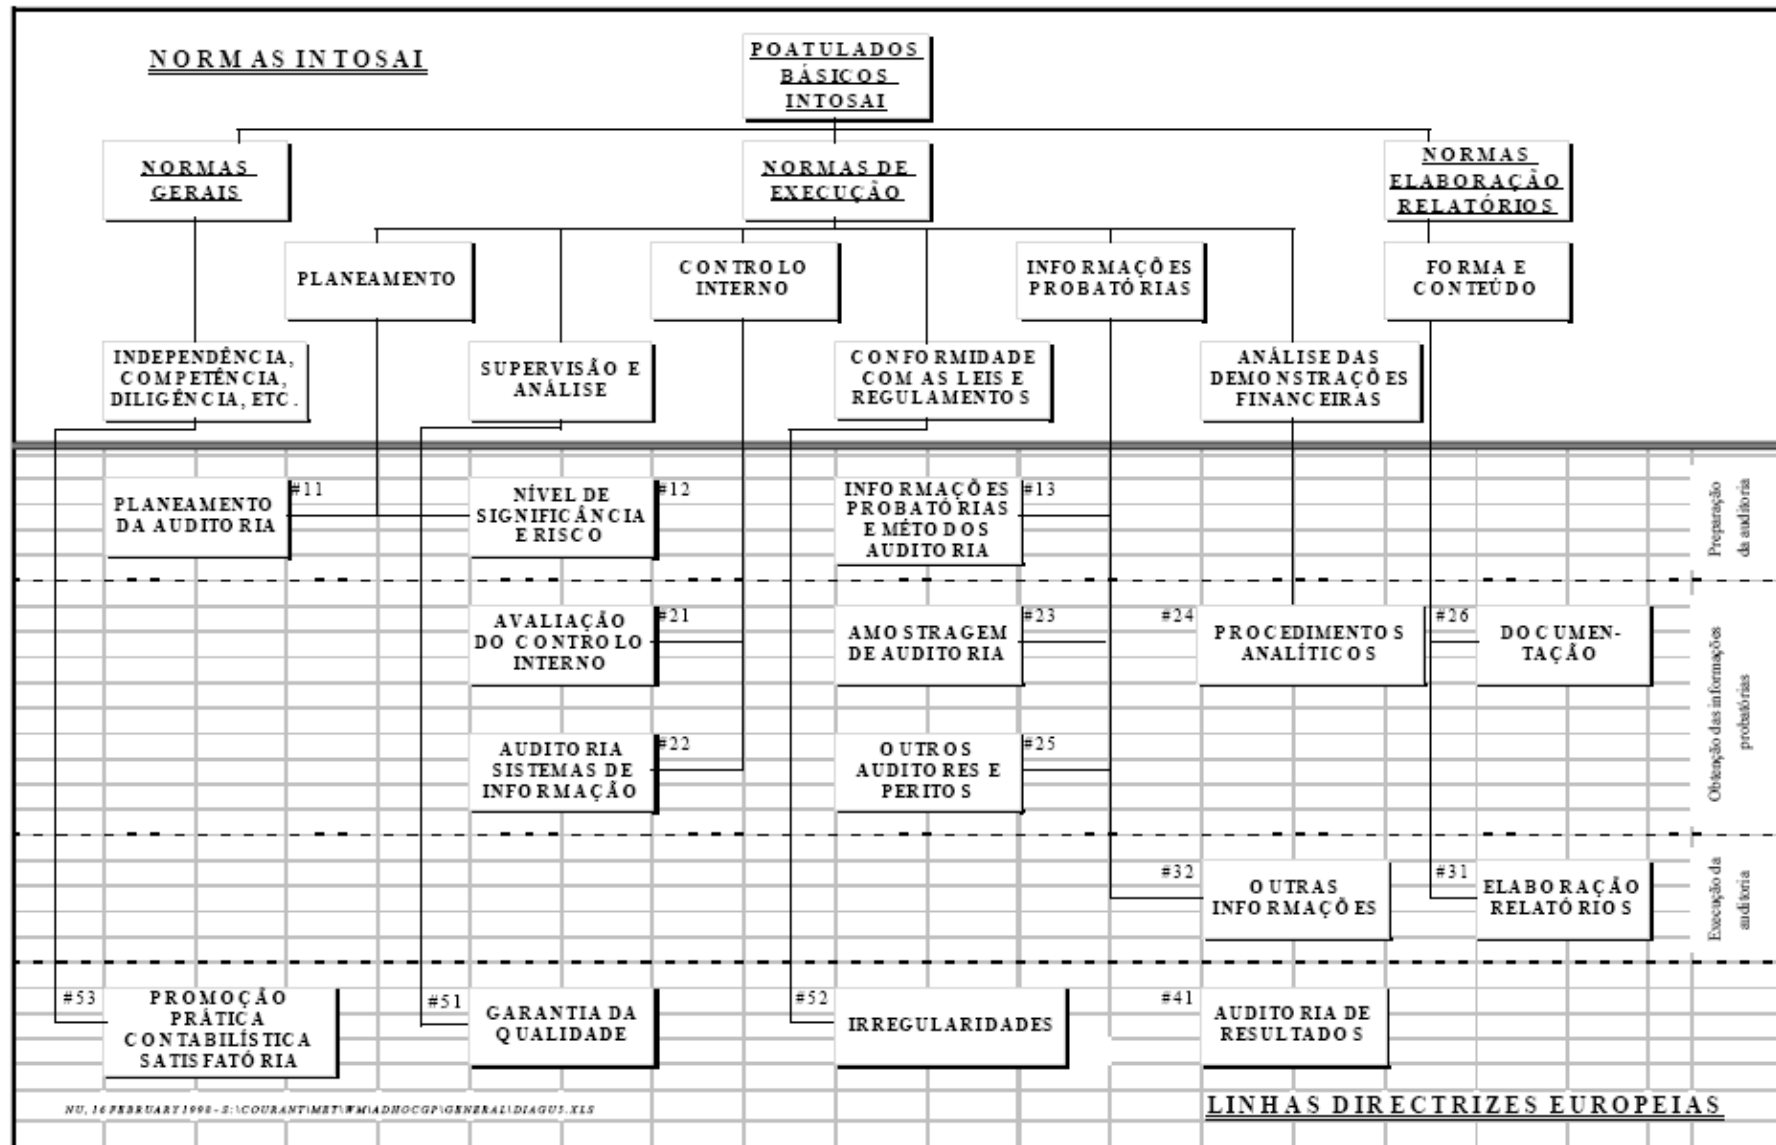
NORMAS INTOSAI

POATULADOS BÁSICOS INTOSAI

NORMAS GERAIS

NORMAS DE EXECUÇÃO

NORMAS ELABORAÇÃO RELATÓRIOS

PLANEAMENTO

CONTROLO INTERNO

INFORMAÇÕES PROBATÓRIAS

FORMA E CONTEÚDO

INDEPENDÊNCIA, COMPETÊNCIA, DILIGÊNCIA, ETC.

SUPERVISÃO E ANÁLISE

CONFORMIDADE COM AS LEIS E REGULAMENTOS

ANÁLISE DAS DEMONSTRAÇÕES FINANCEIRAS

#11 PLANEAMENTO DA AUDITORIA

#12 NÍVEL DE SIGNIFICÂNCIA E RISCO

#13 INFORMAÇÕES PROBATÓRIAS E MÉTODOS AUDITORIA

Preparação da auditoria

#21 AVALIAÇÃO DO CONTROLO INTERNO

#23 AMOSTRAGEM DE AUDITORIA

#24 PROCEDIMENTOS ANALÍTICOS

#26 DOCUMENTAÇÃO

#22 AUDITORIA SISTEMAS DE INFORMAÇÃO

#25 OUTROS AUDITORES E PERITOS

Obtenção das informações probatórias

#32 OUTRAS INFORMAÇÕES

#31 ELABORAÇÃO RELATÓRIOS

Execução da auditoria

#53 PROMOÇÃO PRÁTICA CONTABILÍSTICA SATISFATÓRIA

#51 GARANTIA DA QUALIDADE

#52 IRREGULARIDADES

#41 AUDITORIA DE RESULTADOS

NU, 16 FEBRUARY 1998 - S:\COURANT\MET\WM\ADHOCGP\GENERAL\DIAGUS.XLS

LINHAS DIRECTRIZES EUROPEIAS